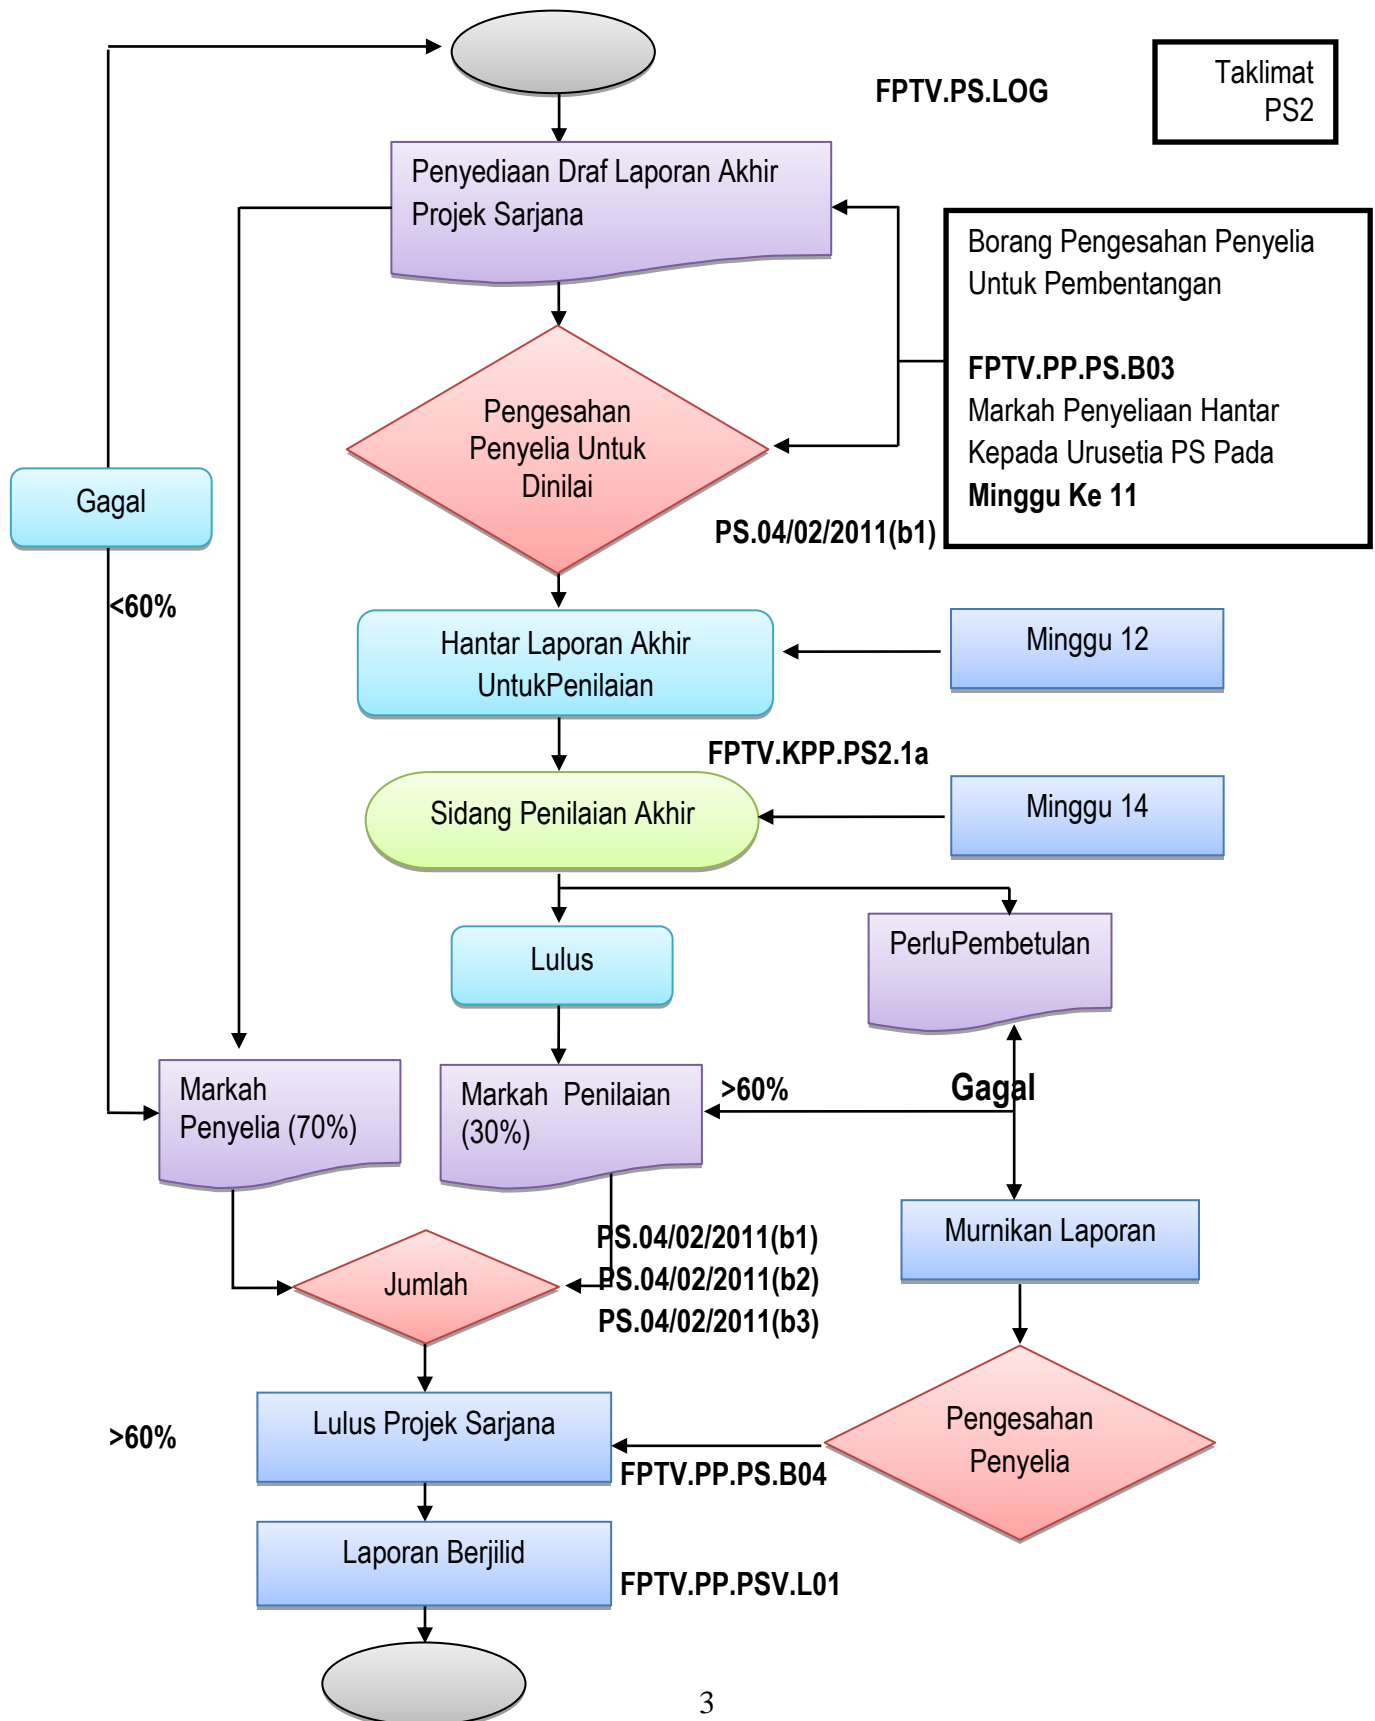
FPTV.PS.LOG

Taklimat PS2

Penyediaan Draf Laporan Akhir Projek Sarjana

Borang Pengesahan Penyelia Untuk Pembentangan

**FPTV.PP.PS.B03**
Markah Penyeliaan Hantar Kepada Urusetia PS Pada **Minggu Ke 11**

Gagal

Pengesahan Penyelia Untuk Dinilai

PS.04/02/2011(b1)

<60%

Hantar Laporan Akhir UntukPenilaian

Minggu 12

FPTV.KPP.PS2.1a

Sidang Penilaian Akhir

Minggu 14

Lulus

PerluPembetulan

Markah Penyelia (70%)

Markah Penilaian (30%)

>60%

Gagal

PS.04/02/2011(b1)
PS.04/02/2011(b2)
PS.04/02/2011(b3)

Jumlah

Murnikan Laporan

>60%

Lulus Projek Sarjana

Pengesahan Penyelia

FPTV.PP.PS.B04

Laporan Berjilid

FPTV.PP.PSV.L01

3